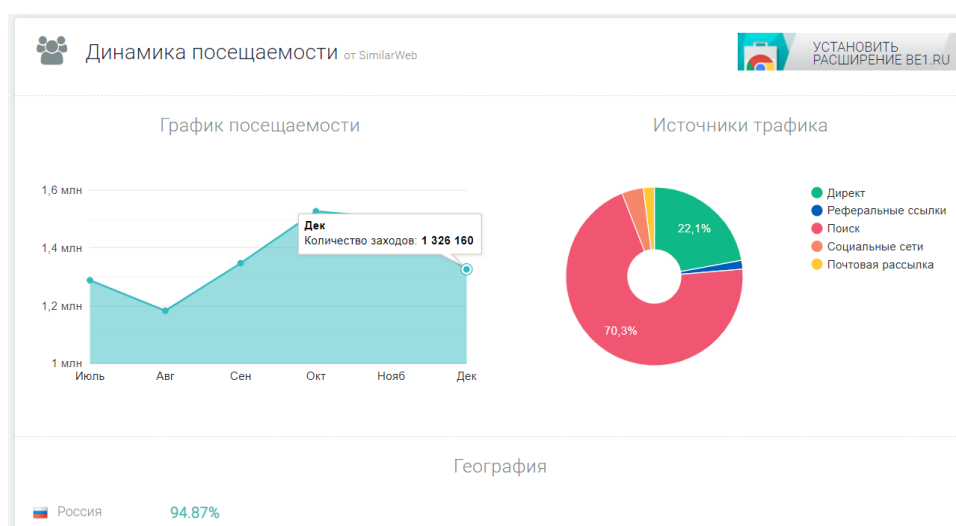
Динамика посещаемости от SimilarWeb

УСТАНОВИТЬ РАСШИРЕНИЕ BE1.RU

График посещаемости

1,6 млн
1,4 млн
1,2 млн
1 млн

Дек
Количество заходов: 1 326 160

Июль Авг Сен Окт Нояб Дек

Источники трафика

22,1%
70,3%

Директ
Реферальные ссылки
Поиск
Социальные сети
Почтовая рассылка

География

Россия 94.87%